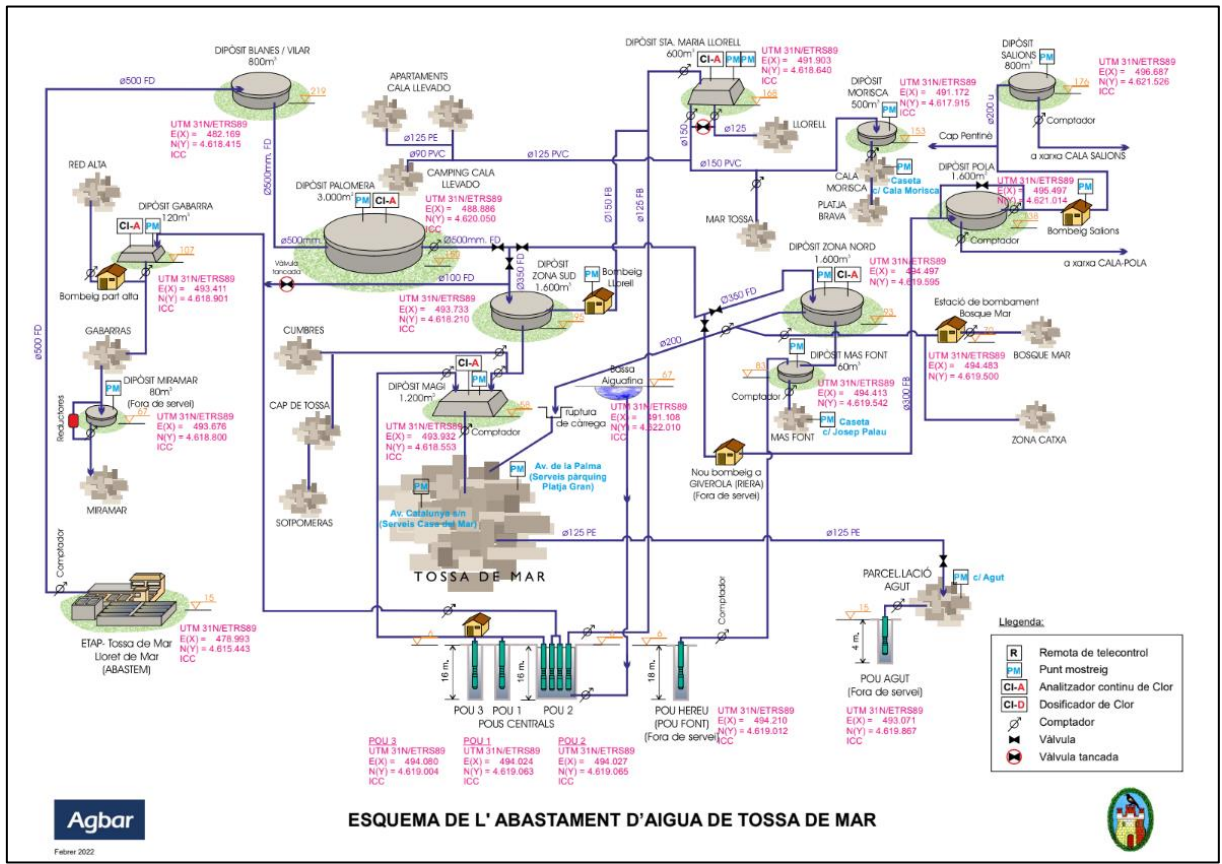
DIPÒSIT BLANES / VILAR
800m³
219
ø500 FD
UTM 31N/ETRS89
E(X) = 482.169
N(Y) = 4.618.415
ICC

APARTAMENTS
CALA LLEVADO

DIPÒSIT STA. MARIA LLORELL
600m³
CI-A PM PM
UTM 31N/ETRS89
E(X) = 491.903
N(Y) = 4.618.640
ICC
168

DIPÒSIT
SALIONS
800m³
PM
176
UTM 31N/ETRS89
E(X) = 496.687
N(Y) = 4.621.526
ICC

DIPÒSIT
MORISCA
500m³
UTM 31N/ETRS89
E(X) = 491.172
N(Y) = 4.617.915
ICC
153

ø125 PE
ø125
LLORELL
ø150
ø200 u
Comptador
Cap Pentinè
a xarxa CALA SALIONS

ø90 PVC
ø125 PVC
ø150 PVC
CAMPING CALA
LLEVADO

RED ALTA
ø500mm. FD
DIPÒSIT PALOMERA
3.000m³
PM CI-A
UTM 31N/ETRS89
E(X) = 488.886
N(Y) = 4.620.050
ICC

CALA
MORISCA
PM
Caseta
c/ Cala Morisca
PLATJA
BRAVA

DIPÒSIT POLA
1.600m³
UTM 31N/ETRS89
E(X) = 495.497
N(Y) = 4.621.014
ICC
PM
336
Comptador
Bombeig Salions

DIPÒSIT GABARRA
120m³
CI-A PM
107

ø150 FB
ø125 FB
MAR TOSSA

ø500mm. FD
ø600mm. FD
180

a xarxa CALA-POLA

Vàlvula
tancada
ø100 FD
Bombeig part alta
UTM 31N/ETRS89
E(X) = 493.411
N(Y) = 4.618.901
ICC

DIPÒSIT
ZONA SUD
1.600m³
ø350 FD
PM
Bombeig
Llorell
95
UTM 31N/ETRS89
E(X) = 493.733
N(Y) = 4.618.210
ICC

DIPÒSIT ZONA NORD
1.600m³
PM CI-A
UTM 31N/ETRS89
E(X) = 494.497
N(Y) = 4.619.595
ICC
93
ø350 FD

Estació de bombament
Bosque Mar
70
UTM 31N/ETRS89
E(X) = 494.483
N(Y) = 4.619.500
ICC
BOSQUE MAR

ø500 FD
GABARRAS
CUMBRES
ø200

DIPÒSIT MIRAMAR
80m³
(Fora de servei)
PM
Reductores
67
UTM 31N/ETRS89
E(X) = 493.676
N(Y) = 4.618.800
ICC

CAP DE TOSSA

DIPÒSIT MAGI
1.200m³
CI-A
PM
58
Comptador
ruptura
de càrrega
UTM 31N/ETRS89
E(X) = 493.932
N(Y) = 4.618.553
ICC

Bassa
Aiguafina
67
UTM 31N/ETRS89
E(X) = 391.108
N(Y) = 4.322.010

PM
DIPÒSIT MAS FONT
60m³
83
Comptador
UTM 31N/ETRS89
E(X) = 494.413
N(Y) = 4.619.542
ICC
MAS FONT
PM
Caseta
c/ Josep Palau
ø300 FB
ZONA CATXA

MIRAMAR

PM
Av. de la Palma
(Serveis pàrquing
Platja Gran)
PM
Av. Catalunya s/n
(Serveis Casa del Mar)

Nou bombeig a
GIVEROLA (RIERA)
(Fora de servei)

SOTPOMERAS

TOSSA DE MAR

ø125 PE
ø125 PE

Comptador
Comptador

PARCEL·LACIÓ
AGUT
PM
c/ Agut
15

ETAP- Tossa de Mar
Lloret de Mar
(ABASTEM)
15
UTM 31N/ETRS89
E(X) = 478.993
N(Y) = 4.615.443
ICC

16 m.
16 m.
18 m.
4 m.
6
5

POU 3 POU 1 POU 2
POUS CENTRALS

POU HEREU
(POU FONT)
(Fora de servei)
UTM 31N/ETRS89
E(X) = 494.210
N(Y) = 4.619.012
ICC

POU AGUT
(Fora de servei)
UTM 31N/ETRS89
E(X) = 493.071
N(Y) = 4.619.867
ICC

POU 3
UTM 31N/ETRS89
E(X) = 494.080
N(Y) = 4.619.004
ICC

POU 1
UTM 31N/ETRS89
E(X) = 494.024
N(Y) = 4.619.063
ICC

POU 2
UTM 31N/ETRS89
E(X) = 494.027
N(Y) = 4.619.065
ICC

Llegenda:
R Remota de telecontrol
PM Punt mostreig
CI-A Analitzador continu de Clor
CI-D Dosificador de Clor
Comptador
Vàlvula
Vàlvula tancada

Agbar
Febrer 2022

ESQUEMA DE L' ABASTAMENT D'AIGUA DE TOSSA DE MAR